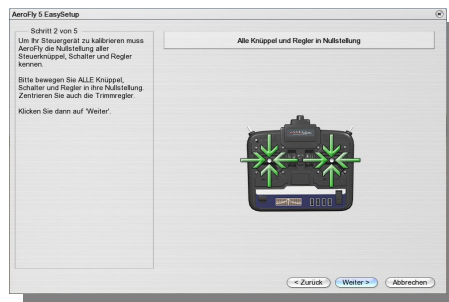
AeroFly 5 EasySetup

Schritt 2 von 5
Um Ihr Steuergerät zu kalibrieren muss AeroFly die Nullstellung aller Steuerknüppel, Schalter und Regler kennen.

Bitte bewegen Sie ALLE Knüppel, Schalter und Regler in ihre Nullstellung. Zentrieren Sie auch die Trimmregler.

Klicken Sie dann auf 'Weiter'.

Alle Knüppel und Regler in Nullstellung

< Zurück
Weiter >
Abbrechen